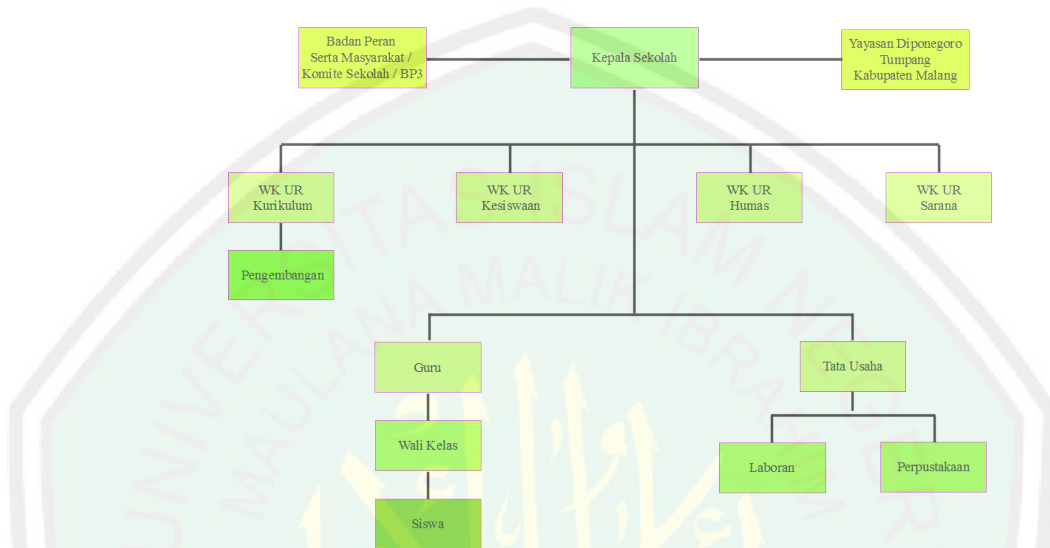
Badan Peran Serta Masyarakat / Komite Sekolah / BP3

Kepala Sekolah

Yayasan Diponegoro Tumpang Kabupaten Malang

WK UR Kurikulum

WK UR Kesiswaan

WK UR Humas

WK UR Sarana

Pengembangan

Guru

Tata Usaha

Wali Kelas

Laboran

Perpustakaan

Siswa

UNIVERSITAS ISLAM NEGERI MAULANA MALIK IBRAHIM